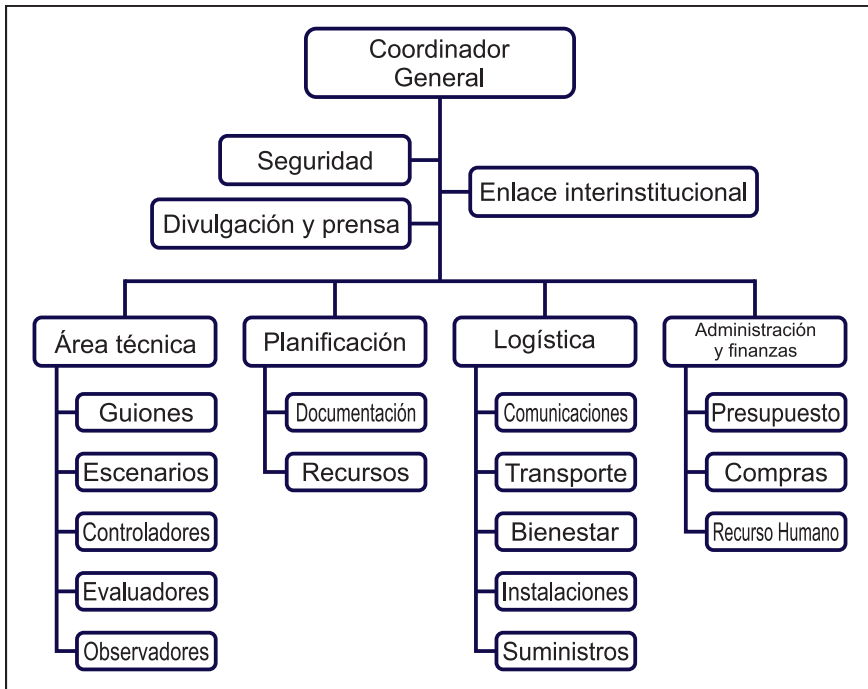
Coordinador General

Seguridad

Enlace interinstitucional

Divulgación y prensa

Área técnica

Guiones

Escenarios

Controladores

Evaluadores

Observadores

Planificación

Documentación

Recursos

Logística

Comunicaciones

Transporte

Bienestar

Instalaciones

Suministros

Administración y finanzas

Presupuesto

Compras

Recurso Humano